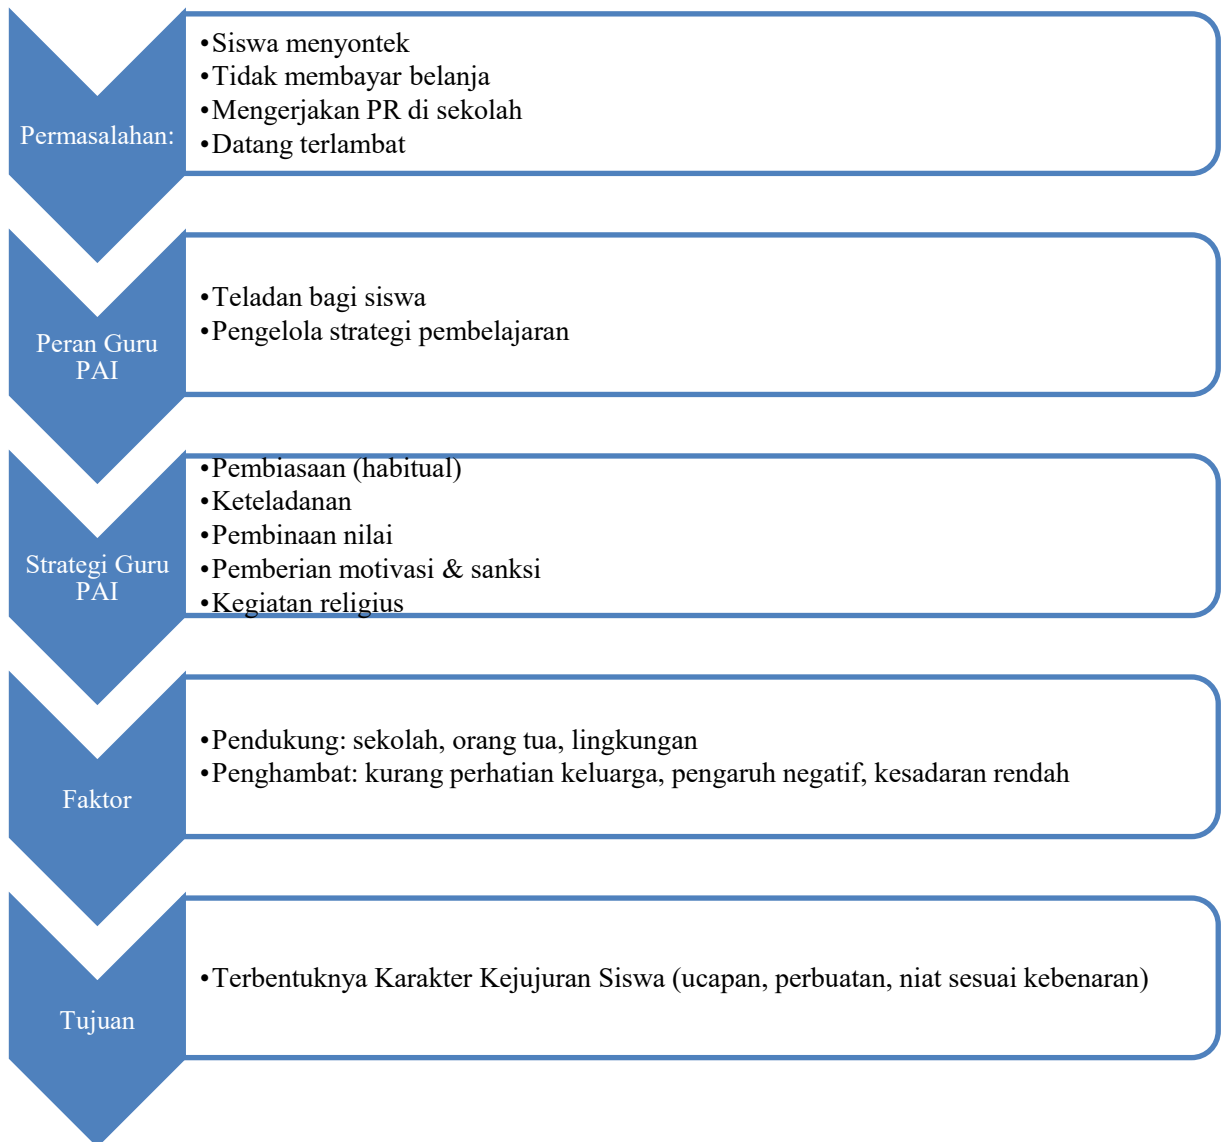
Permasalahan:

•Siswa menyontek
•Tidak membayar belanja
•Mengerjakan PR di sekolah
•Datang terlambat

Peran Guru PAI

•Teladan bagi siswa
•Pengelola strategi pembelajaran

Strategi Guru PAI

•Pembiasaan (habitual)
•Keteladanan
•Pembinaan nilai
•Pemberian motivasi & sanksi
•Kegiatan religius

Faktor

•Pendukung: sekolah, orang tua, lingkungan
•Penghambat: kurang perhatian keluarga, pengaruh negatif, kesadaran rendah

Tujuan

•Terbentuknya Karakter Kejujuran Siswa (ucapan, perbuatan, niat sesuai kebenaran)